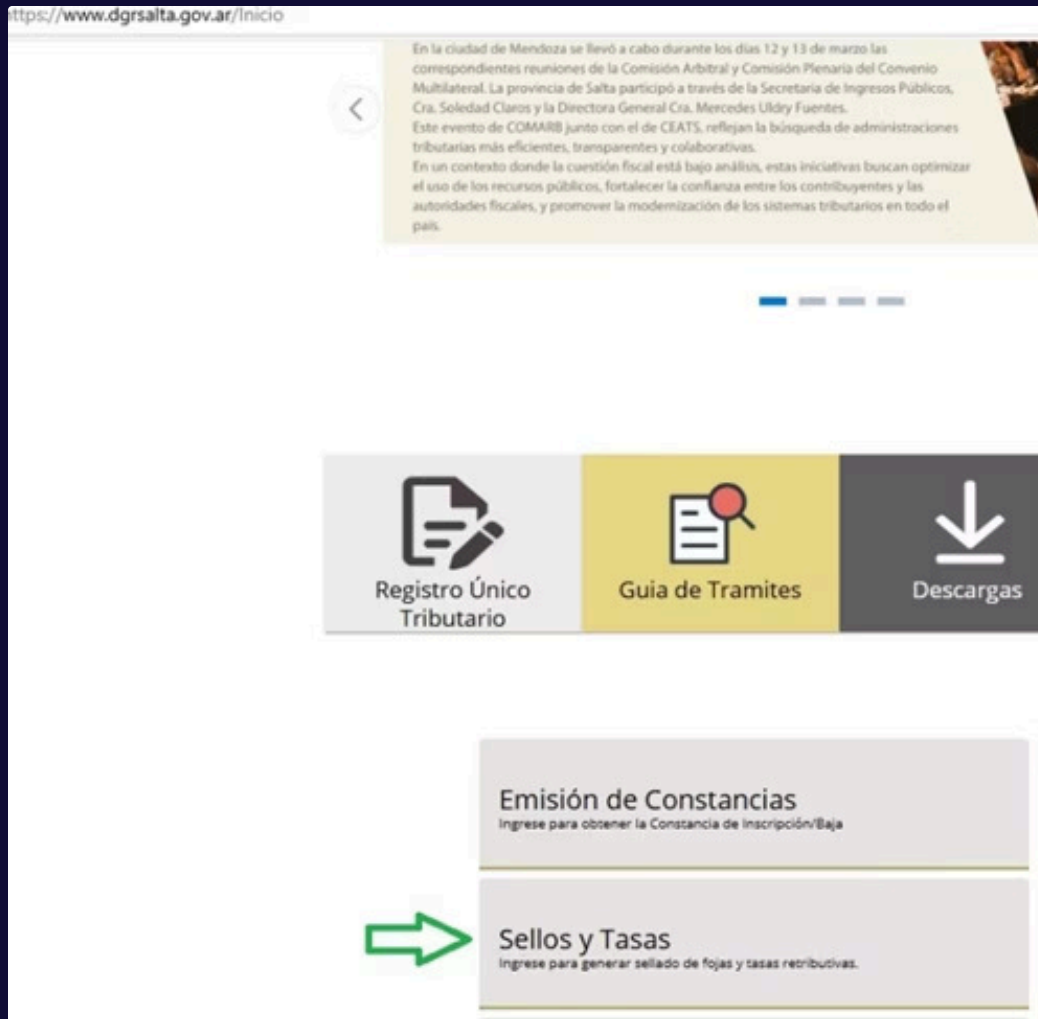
ttps://www.dgrsalta.gov.ar/Inicio

En la ciudad de Mendoza se llevó a cabo durante los días 12 y 13 de marzo las correspondientes reuniones de la Comisión Arbitral y Comisión Plenaria del Convenio Multilateral. La provincia de Salta participó a través de la Secretaría de Ingresos Públicos, Cra. Soledad Claros y la Directora General Cra. Mercedes Uldry Fuentes.
Este evento de COMARB junto con el de CEATS, reflejan la búsqueda de administraciones tributarias más eficientes, transparentes y colaborativas.
En un contexto donde la cuestión fiscal está bajo análisis, estas iniciativas buscan optimizar el uso de los recursos públicos, fortalecer la confianza entre los contribuyentes y las autoridades fiscales, y promover la modernización de los sistemas tributarios en todo el país.

Registro Único Tributario

Guia de Tramites

Descargas

Emisión de Constancias
Ingrese para obtener la Constancia de Inscripción/Baja

Sellos y Tasas
Ingrese para generar sellado de fojas y tasas retributivas.